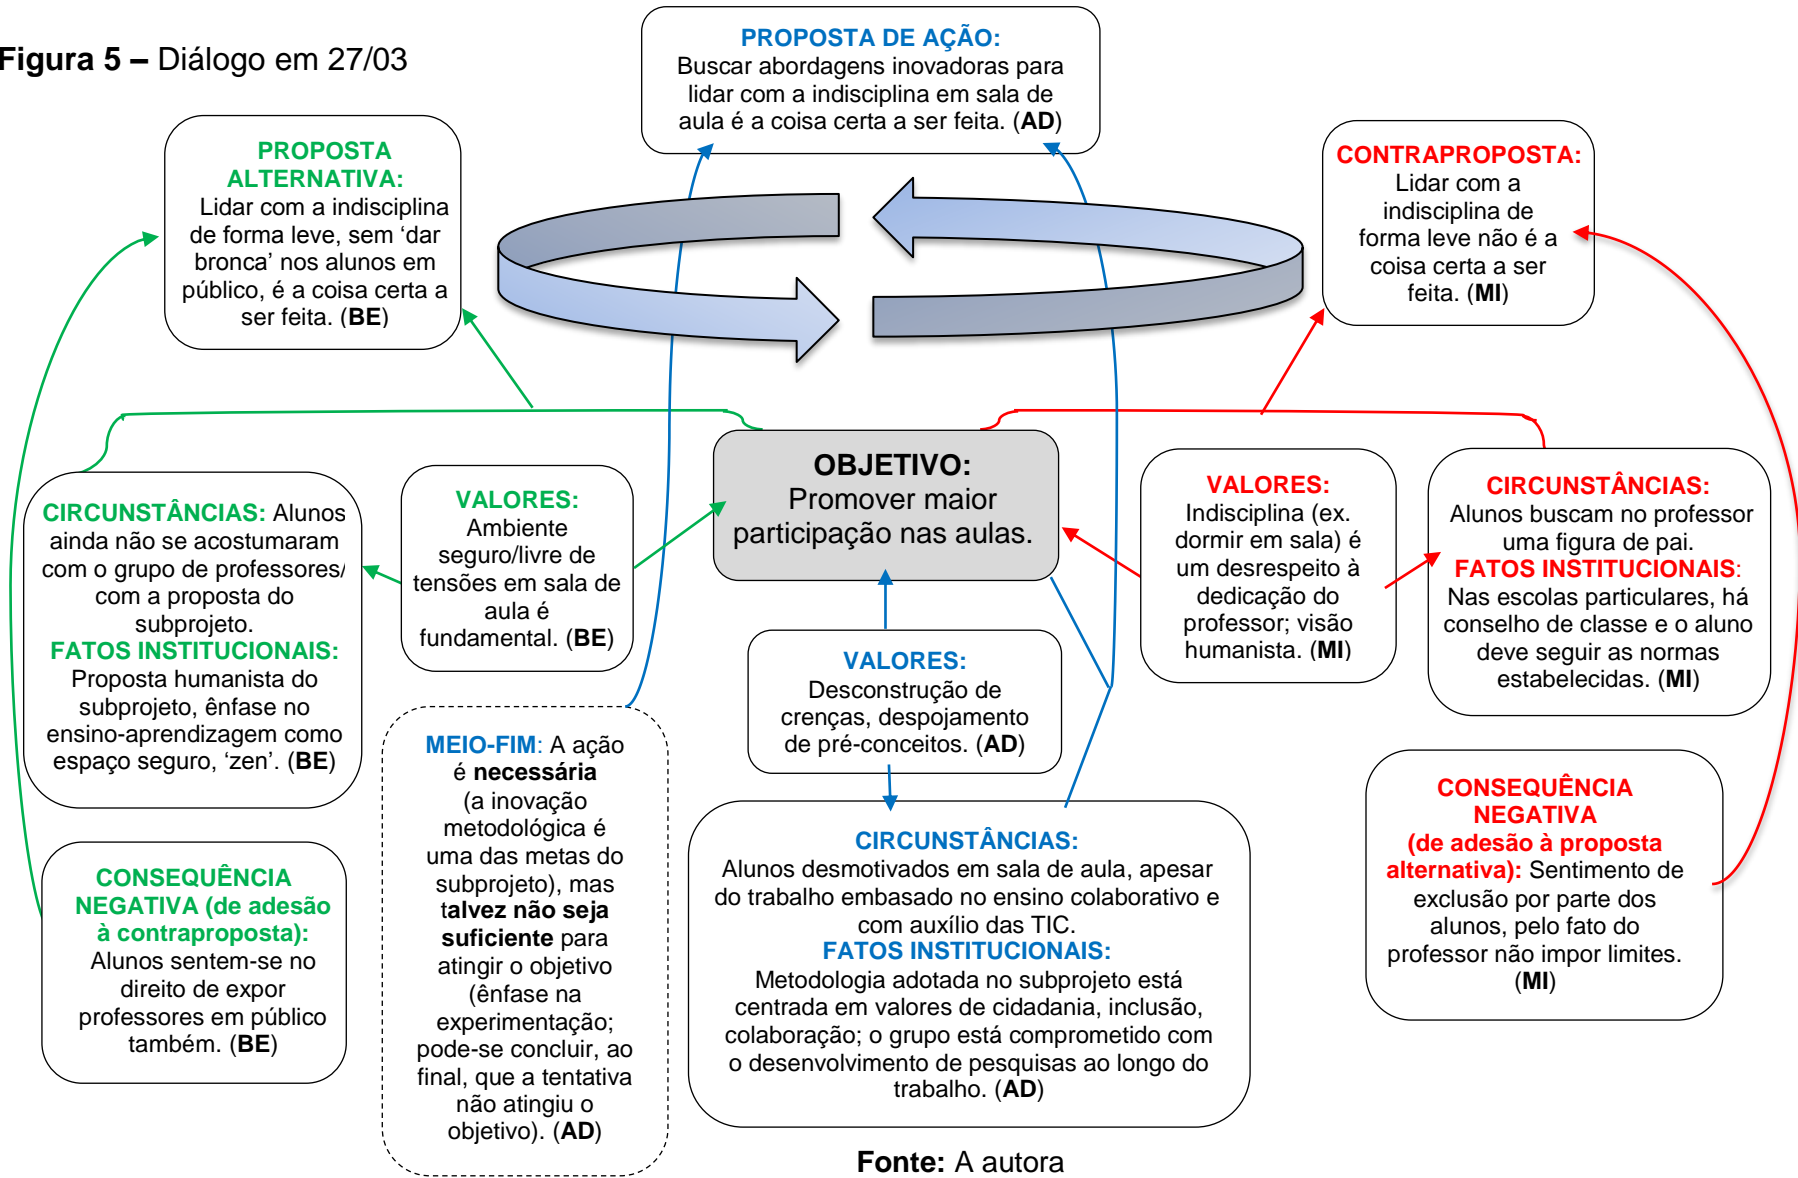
**Figura 5 –** Diálogo em 27/03

PROPOSTA DE AÇÃO: Buscar abordagens inovadoras para lidar com a indisciplina em sala de aula é a coisa certa a ser feita. (**AD**)

PROPOSTA ALTERNATIVA: Lidar com a indisciplina de forma leve, sem 'dar bronca' nos alunos em público, é a coisa certa a ser feita. (**BE**)

CONTRAPROPOSTA: Lidar com a indisciplina de forma leve não é a coisa certa a ser feita. (**MI**)

OBJETIVO: Promover maior participação nas aulas.

CIRCUNSTÂNCIAS: Alunos ainda não se acostumaram com o grupo de professores/ com a proposta do subprojeto.
FATOS INSTITUCIONAIS: Proposta humanista do subprojeto, ênfase no ensino-aprendizagem como espaço seguro, 'zen'. (**BE**)

VALORES: Ambiente seguro/livre de tensões em sala de aula é fundamental. (**BE**)

VALORES: Indisciplina (ex. dormir em sala) é um desrespeito à dedicação do professor; visão humanista. (**MI**)

CIRCUNSTÂNCIAS: Alunos buscam no professor uma figura de pai.
FATOS INSTITUCIONAIS: Nas escolas particulares, há conselho de classe e o aluno deve seguir as normas estabelecidas. (**MI**)

VALORES: Desconstrução de crenças, despojamento de pré-conceitos. (**AD**)

MEIO-FIM: A ação é **necessária** (a inovação metodológica é uma das metas do subprojeto), mas **talvez não seja suficiente** para atingir o objetivo (ênfase na experimentação; pode-se concluir, ao final, que a tentativa não atingiu o objetivo). (**AD**)

CONSEQUÊNCIA NEGATIVA (de adesão à contraproposta): Alunos sentem-se no direito de expor professores em público também. (**BE**)

CIRCUNSTÂNCIAS: Alunos desmotivados em sala de aula, apesar do trabalho embasado no ensino colaborativo e com auxílio das TIC.
FATOS INSTITUCIONAIS: Metodologia adotada no subprojeto está centrada em valores de cidadania, inclusão, colaboração; o grupo está comprometido com o desenvolvimento de pesquisas ao longo do trabalho. (**AD**)

CONSEQUÊNCIA NEGATIVA (de adesão à proposta alternativa): Sentimento de exclusão por parte dos alunos, pelo fato do professor não impor limites. (**MI**)

**Fonte:** A autora